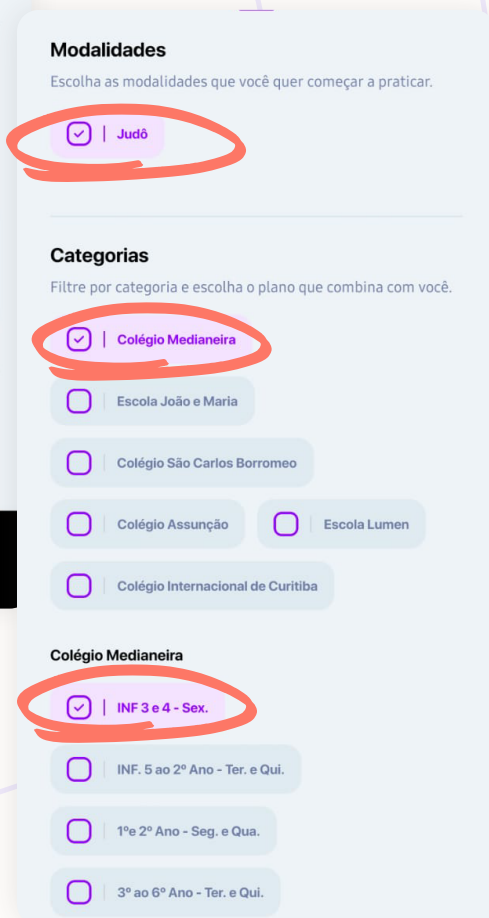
Modalidades

Escolha as modalidades que você quer começar a praticar.

Judô

Categorias

Filtre por categoria e escolha o plano que combina com você.

Colégio Medianeira

Escola João e Maria

Colégio São Carlos Borromeo

Colégio Assunção

Escola Lumen

Colégio Internacional de Curitiba

Colégio Medianeira

INF 3 e 4 - Sex.

INF. 5 ao 2º Ano - Ter. e Qui.

1ºe 2º Ano - Seg. e Qua.

3º ao 6º Ano - Ter. e Qui.